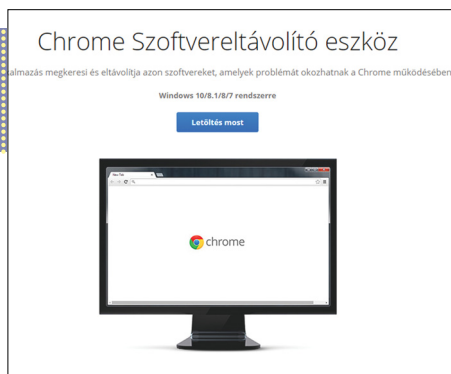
Chrome Szoftvereltávolító eszköz

alkalmazás megkeresi és eltávolítja azon szoftvereket, amelyek problémát okozhatnak a Chrome működésében

Windows 10/8.1/8/7 rendszerre

Letöltés most

New Tab

chrome